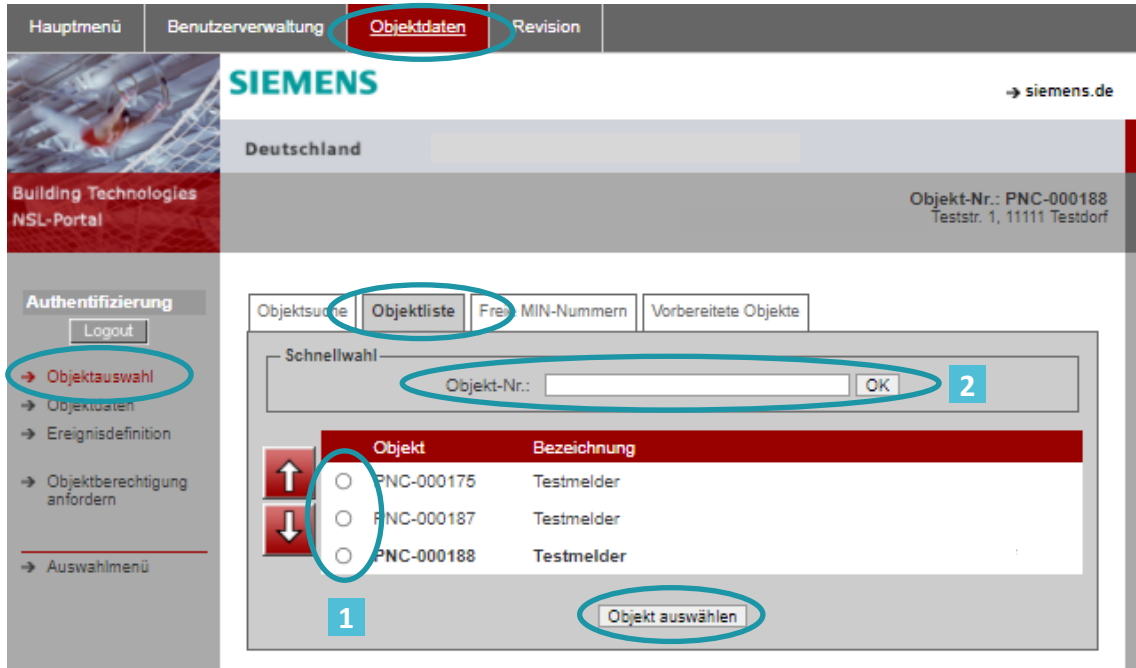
Hauptmenü | Benutzerverwaltung | Objektdaten | Revision

SIEMENS

→ siemens.de

Deutschland

Building Technologies
NSL-Portal

Objekt-Nr.: PNC-000188
Teststr. 1, 11111 Testdorf

Authentifizierung

Logout

→ Objektauswahl
→ Objektdaten
→ Ereignisdefinition

→ Objektberechtigung anfordern

→ Auswahlmenü

Objektsuche | Objektliste | Freie MIN-Nummern | Vorbereitete Objekte

Schnellwahl

Objekt-Nr.: OK

2

| Objekt | Bezeichnung |
|---|---|
| PNC-000175 | Testmelder |
| PNC-000187 | Testmelder |
| PNC-000188 | Testmelder |

1

Objekt auswählen